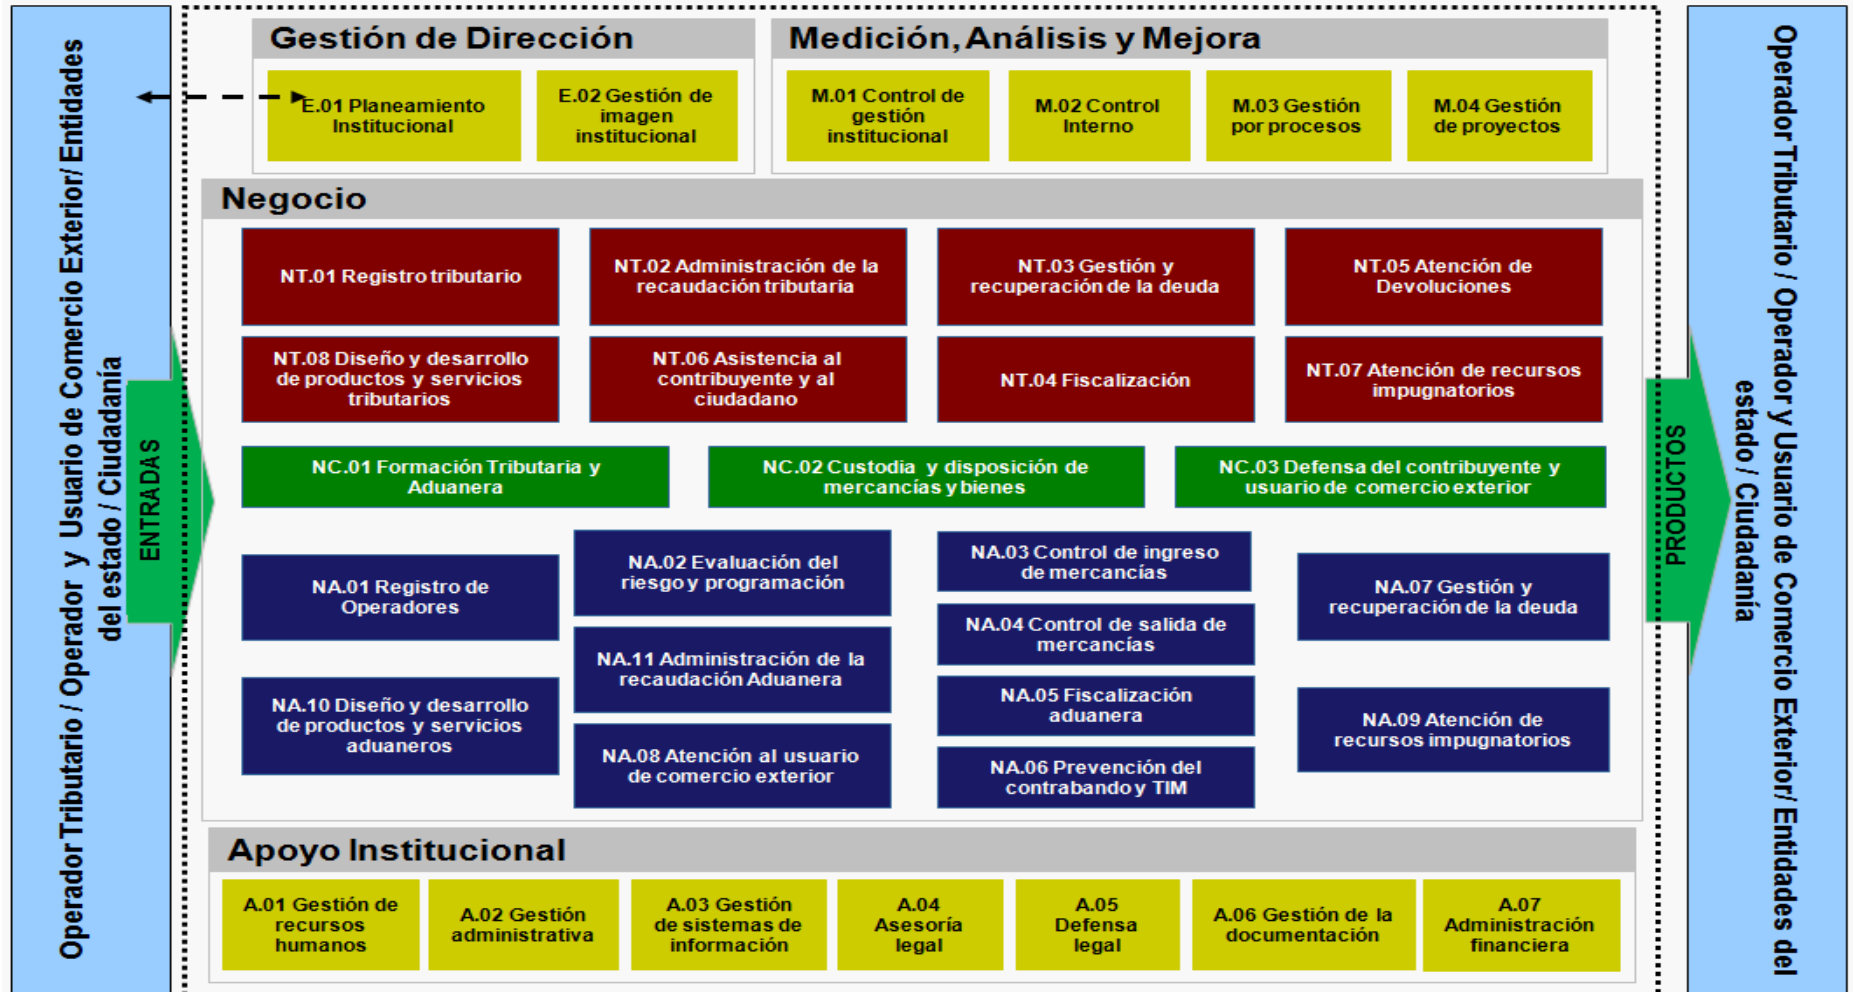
Operador Tributario / Operador y Usuario de Comercio Exterior/ Entidades del estado / Ciudadanía

ENTRADAS

Gestión de Dirección

E.01 Planeamiento Institucional

E.02 Gestión de imagen institucional

Medición, Análisis y Mejora

M.01 Control de gestión institucional

M.02 Control Interno

M.03 Gestión por procesos

M.04 Gestión de proyectos

Negocio

NT.01 Registro tributario

NT.02 Administración de la recaudación tributaria

NT.03 Gestión y recuperación de la deuda

NT.05 Atención de Devoluciones

NT.08 Diseño y desarrollo de productos y servicios tributarios

NT.06 Asistencia al contribuyente y al ciudadano

NT.04 Fiscalización

NT.07 Atención de recursos impugnatorios

NC.01 Formación Tributaria y Aduanera

NC.02 Custodia y disposición de mercancías y bienes

NC.03 Defensa del contribuyente y usuario de comercio exterior

NA.01 Registro de Operadores

NA.02 Evaluación del riesgo y programación

NA.03 Control de ingreso de mercancías

NA.07 Gestión y recuperación de la deuda

NA.04 Control de salida de mercancías

NA.11 Administración de la recaudación Aduanera

NA.05 Fiscalización aduanera

NA.10 Diseño y desarrollo de productos y servicios aduaneros

NA.09 Atención de recursos impugnatorios

NA.08 Atención al usuario de comercio exterior

NA.06 Prevención del contrabando y TIM

Apoyo Institucional

A.01 Gestión de recursos humanos

A.02 Gestión administrativa

A.03 Gestión de sistemas de información

A.04 Asesoría legal

A.05 Defensa legal

A.06 Gestión de la documentación

A.07 Administración financiera

PRODUCTOS

Operador Tributario / Operador y Usuario de Comercio Exterior/ Entidades del estado / Ciudadanía